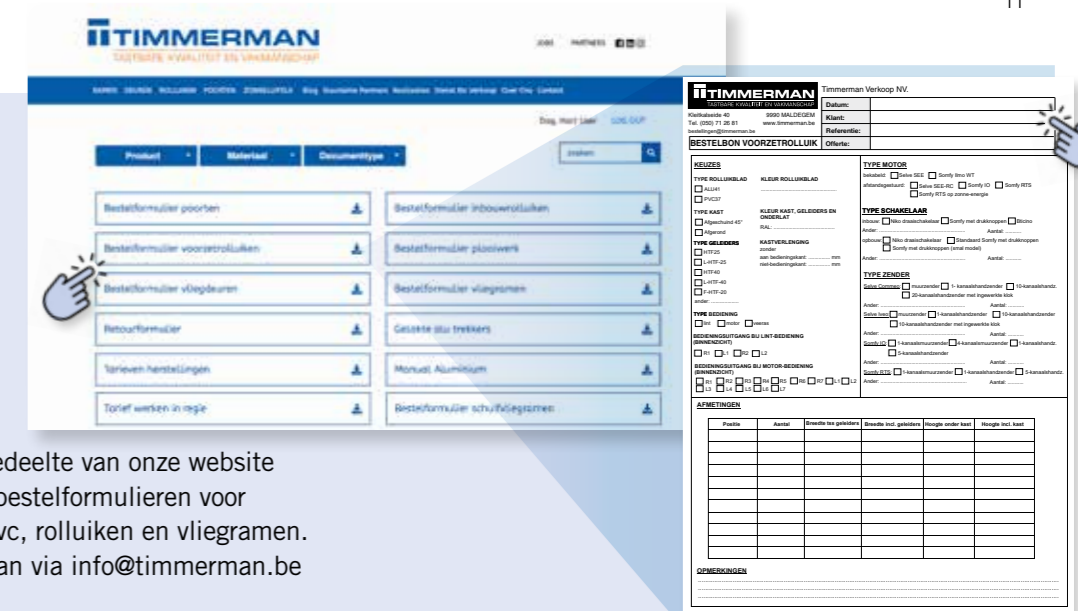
11

TIMMERMAN
TASTBARE KWALITEIT EN VAKMANSCHAP

JOBS PARTNERS

Dag, Hert Lien LOG OUT

Product Materiaal Documenttype

zoeken

Bestelformulier poorten
Bestelformulier inbouwrolluiken
Bestelformulier voorzetrolluiken
Bestelformulier plooiwerk
Bestelformulier vliegdeuren
Bestelformulier vliegramen
Retourformulier
Gelcoate stu trekkers
Torieven herstellingen
Manual Aluminium
Torief werken in regie
Bestelformulier schuifvliegramen

TIMMERMAN
TASTBARE KWALITEIT EN VAKMANSCHAP
Timmerman Verkoop NV.
Kleitkalseide 40 9990 MALDEGEM
Tel. (050) 71 26 81 www.timmerman.be
bestellingen@timmerman.be
Datum:
Klant:
Referentie:
BESTELBON VOORZETROLLUIK Offerte:

KEUZES
TYPE ROLLUIKBLAD
ALU41
PVC37
KLEUR ROLLUIKBLAD
TYPE KAST
Afgeschuind 45°
Afgerond
KLEUR KAST, GELEIDERS EN ONDERLAT
RAL:
TYPE GELEIDERS
HTF25
L-HTF-25
HTF40
L-HTF-40
F-HTF-20
ander:
KASTVERLENGING
zonder
aan bedieningskant: mm
niet-bedieningskant: mm
TYPE BEDIENING
lint motor eenas
BEDIENINGSUITGANG BIJ LINT-BEDIENING (BINNENZICHT)
R1 L1 R2 L2
BEDIENINGSUITGANG BIJ MOTOR-BEDIENING (BINNENZICHT)
R1 R2 R3 R4 R5 R6 R7 L1 L2 L3 L4 L5 L6 L7

TYPE MOTOR
bekabeld: Selve SEE Somfy Ilmo WT
afstandsgestuurd: Selve SEE-RC Somfy IO Somfy RTS
Somfy RTS op zonne-energie
TYPE SCHAKELAAR
inbouw: Niko draaischakelaar Somfy met drukknoppen Bticino
Ander: Aantal:
opbouw: Niko draaischakelaar Standaard Somfy met drukknoppen
Somfy met drukknoppen (smal model)
Ander: Aantal:
TYPE ZENDER
Selve Commeo: muurzender 1- kanaalshandzender 10-kanaalshandz.
20-kanaalshandzender met ingewerkte klok
Ander: Aantal:
Selve Isée: muurzender 1-kanaalshandzender 10-kanaalshandzender
10-kanaalshandzender met ingewerkte klok
Ander: Aantal:
Somfy IO: 1-kanaalsmuurzender 4-kanaalsmuurzender 1-kanaalshandz.
5-kanaalshandzender
Ander: Aantal:
Somfy RTS: 1-kanaalsmuurzender 1-kanaalshandzender 5-kanaalshandz.
Ander: Aantal:

AFMETINGEN
| Positie | Aantal | Breedte tss geleiders | Breedte incl. geleiders | Hoogte onder kast | Hoogte incl. kast |
|---|---|---|---|---|---|
| | | | | | |

OPMERKINGEN

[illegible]edeelte van onze website
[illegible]bestelformulieren voor
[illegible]vc, rolluiken en vliegramen.
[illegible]an via info@timmerman.be